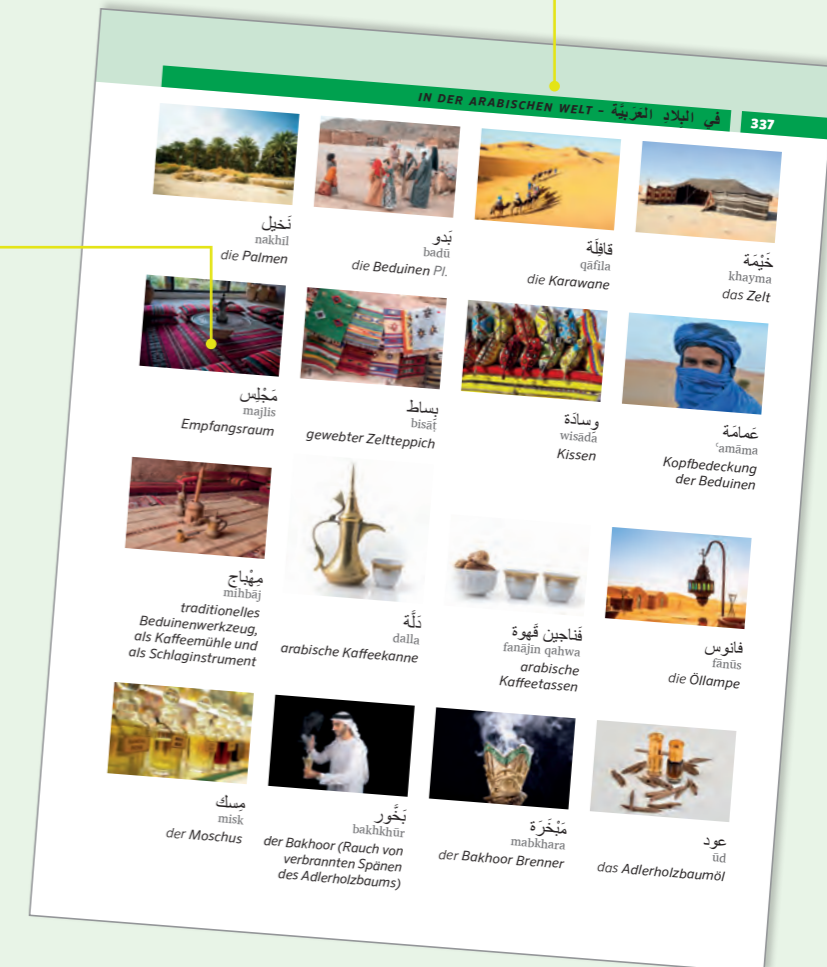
IN DER ARABISCHEN WELT – في البِلاد العَرَبِيَّة 337

نَخيل
nakhīl
die Palmen

بَدو
badū
die Beduinen Pl.

قافِلَة
qāfila
die Karawane

خَيْمَة
khayma
das Zelt

مَجْلِس
majlis
Empfangsraum

بِساط
bisāṭ
gewebter Zeltteppich

وِسادَة
wisāda
Kissen

عَمامَة
ʿamāma
Kopfbedeckung der Beduinen

مِهْباج
mihbāj
traditionelles Beduinenwerkzeug, als Kaffeemühle und als Schlaginstrument

دَلَّة
dalla
arabische Kaffeekanne

فَناجين قَهوة
fanājīn qahwa
arabische Kaffeetassen

فانوس
fānūs
die Öllampe

مِسك
misk
der Moschus

بَخُّور
bakhkhūr
der Bakhoor (Rauch von verbrannten Spänen des Adlerholzbaums)

مَبْخَرَة
mabkhara
der Bakhoor Brenner

عود
ʿūd
das Adlerholzbaumöl